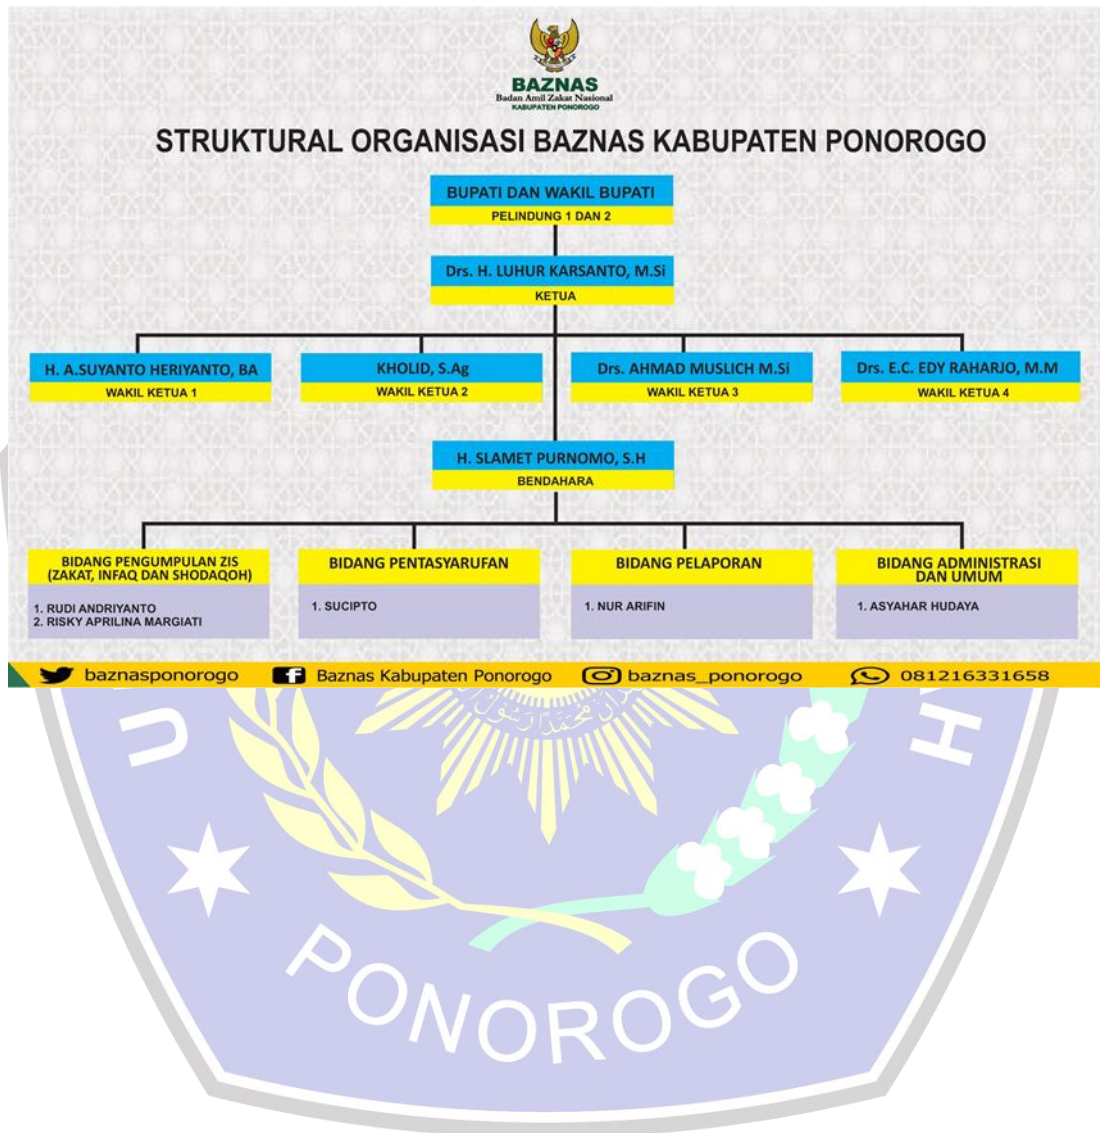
BAZNAS
Badan Amil Zakat Nasional
KABUPATEN PONOROGO

STRUKTURAL ORGANISASI BAZNAS KABUPATEN PONOROGO

BUPATI DAN WAKIL BUPATI
PELINDUNG 1 DAN 2

Drs. H. LUHUR KARSANTO, M.Si
KETUA

H. A.SUYANTO HERIYANTO, BA
WAKIL KETUA 1

KHOLID, S.Ag
WAKIL KETUA 2

Drs. AHMAD MUSLICH M.Si
WAKIL KETUA 3

Drs. E.C. EDY RAHARJO, M.M
WAKIL KETUA 4

H. SLAMET PURNOMO, S.H
BENDAHARA

BIDANG PENGUMPULAN ZIS (ZAKAT, INFAQ DAN SHODAQOH)
1. RUDI ANDRIYANTO
2. RISKY APRILINA MARGIATI

BIDANG PENTASYARUFAN
1. SUCIPTO

BIDANG PELAPORAN
1. NUR ARIFIN

BIDANG ADMINISTRASI DAN UMUM
1. ASYAHAR HUDAYA

baznasponorogo
Baznas Kabupaten Ponorogo
baznas_ponorogo
081216331658

PONOROGO